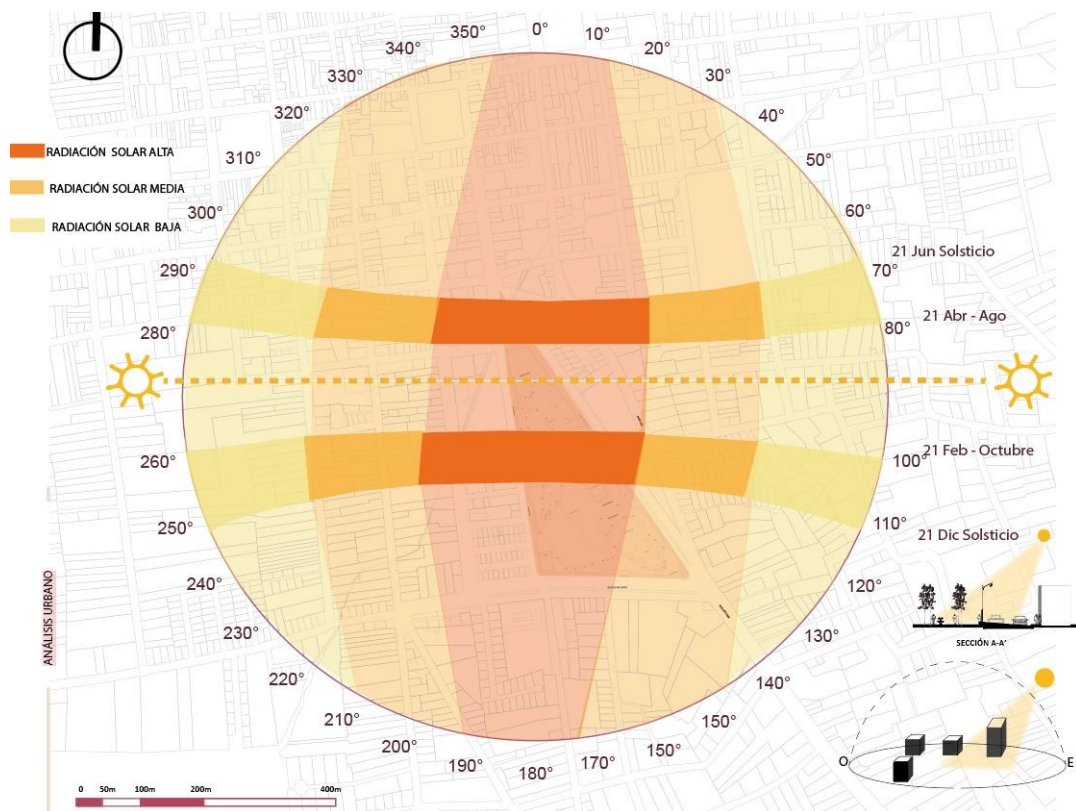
350° 0° 10°
340° 20°
330° 30°
320° 40°
310° 50°
300° 60°
290° 70°
280° 80°
260° 100°
250° 110°
240° 120°
230° 130°
220° 140°
210° 150°
200° 190° 180° 170° 150°

RADIACIÓN SOLAR ALTA
RADIACIÓN SOLAR MEDIA
RADIACIÓN SOLAR BAJA

21 Jun Solsticio
21 Abr - Ago
21 Feb - Octubre
21 Dic Solsticio

SECCIÓN A-A'

O
E

ANÁLISIS URBANO

0 50m 100m 200m 400m